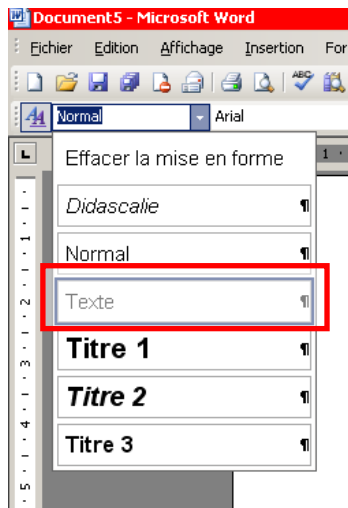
Document5 - Microsoft Word

Fichier Edition Affichage Insertion For

Normal Arial

Effacer la mise en forme

*Didascalie* ¶

Normal ¶

Texte ¶

**Titre 1** ¶

***Titre 2*** ¶

**Titre 3** ¶

1 2 3 4 5